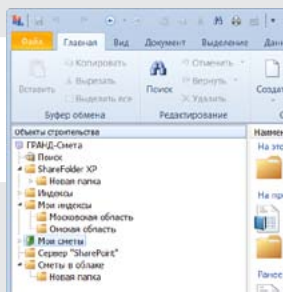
Файл | Главная | Вид | Документ | Выделение | Дан

Вставить | Копировать | Вырезать | Выделить все
Буфер обмена

Поиск | Отменить | Вернуть | Удалить
Редактирование

Создат

Объекты строительства
ГРАНД-Смета
Поиск
ShareFolder XP
Новая папка
Индексы
Мои индексы
Московская область
Омская область
Мои сметы
Сервер "SharePoint"
Сметы в облаке
Новая папка

Наимен
На это
На пр
Папке